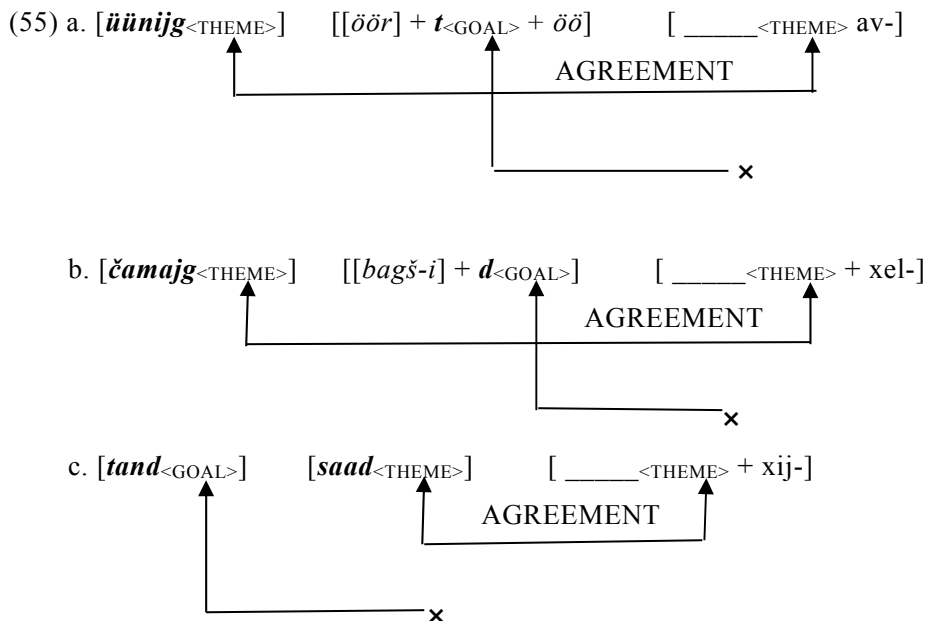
(55) a. [***üünijg***$_{\text{<THEME>}}$] [[*öör*] + ***t***$_{\text{<GOAL>}}$ + *öö*] [ _____$_{\text{<THEME>}}$ av-]

AGREEMENT

×

b. [***čamajg***$_{\text{<THEME>}}$] [[*bagš-i*] + ***d***$_{\text{<GOAL>}}$] [ _____$_{\text{<THEME>}}$ + xel-]

AGREEMENT

×

c. [***tand***$_{\text{<GOAL>}}$] [***saad***$_{\text{<THEME>}}$] [ _____$_{\text{<THEME>}}$ + xij-]

AGREEMENT

×